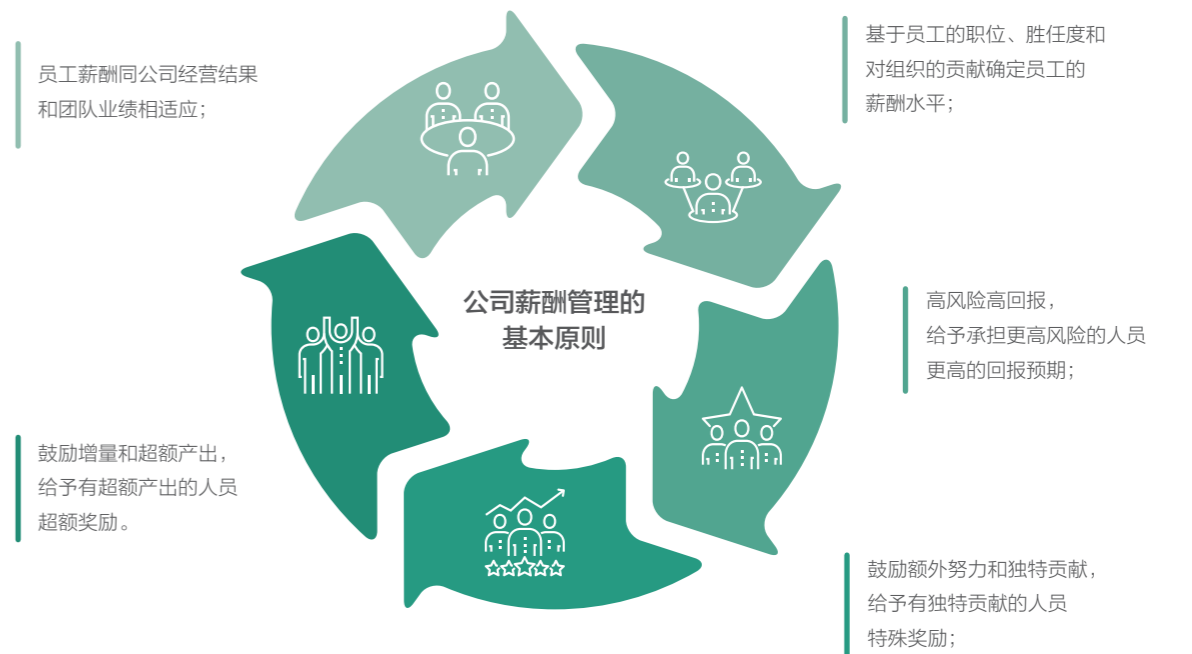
员工薪酬同公司经营结果和团队业绩相适应；

基于员工的职位、胜任度和对组织的贡献确定员工的薪酬水平；

公司薪酬管理的基本原则

高风险高回报，给予承担更高风险的人员更高的回报预期；

鼓励增量和超额产出，给予有超额产出的人员超额奖励。

鼓励额外努力和独特贡献，给予有独特贡献的人员特殊奖励；